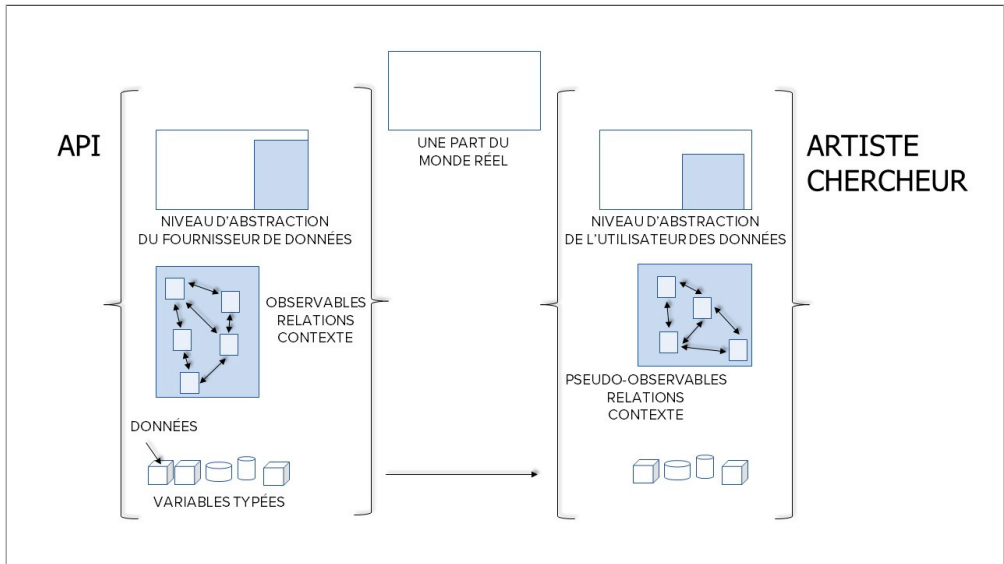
API

UNE PART DU
MONDE RÉEL

ARTISTE
CHERCHEUR

NIVEAU D'ABSTRACTION
DU FOURNISSEUR DE DONNÉES

OBSERVABLES
RELATIONS
CONTEXTE

DONNÉES

VARIABLES TYPÉES

NIVEAU D'ABSTRACTION
DE L'UTILISATEUR DES DONNÉES

PSEUDO-OBSERVABLES
RELATIONS
CONTEXTE